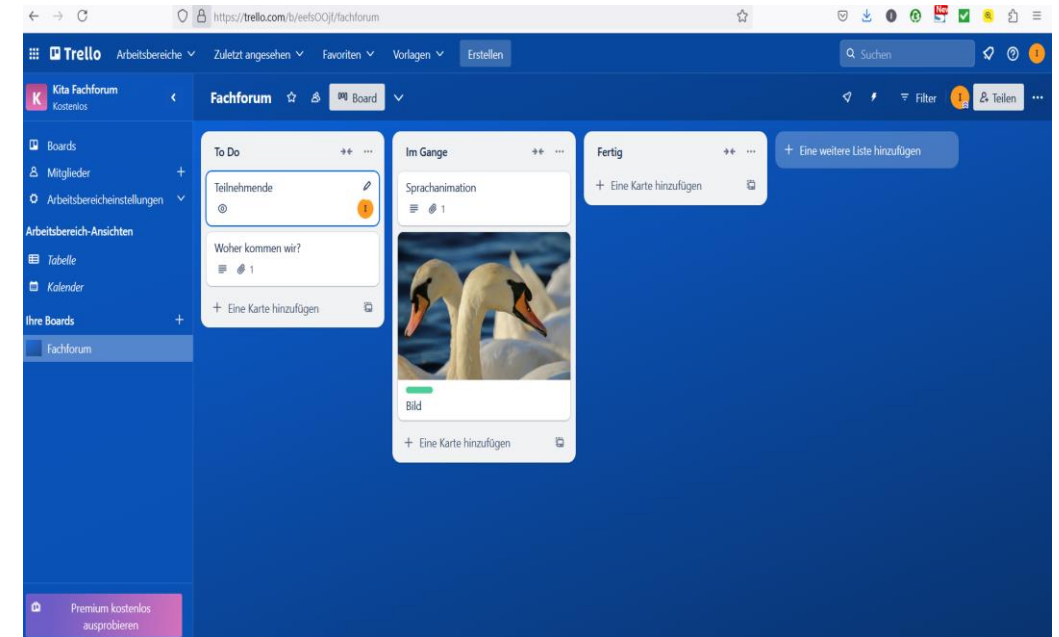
https://trello.com/b/eefsOOjf/fachforum

Trello Arbeitsbereiche Zuletzt angesehen Favoriten Vorlagen Erstellen

Suchen

K Kita Fachforum
Kostenlos

Fachforum Board

Filter I Teilen

Boards
Mitglieder
Arbeitsbereicheinstellungen
Arbeitsbereich-Ansichten
Tabelle
Kalender
Ihre Boards
Fachforum

To Do
Teilnehmende
I
Woher kommen wir?
1
+ Eine Karte hinzufügen

Im Gange
Sprachanimation
1
Bild
+ Eine Karte hinzufügen

Fertig
+ Eine Karte hinzufügen

+ Eine weitere Liste hinzufügen

Premium kostenlos ausprobieren